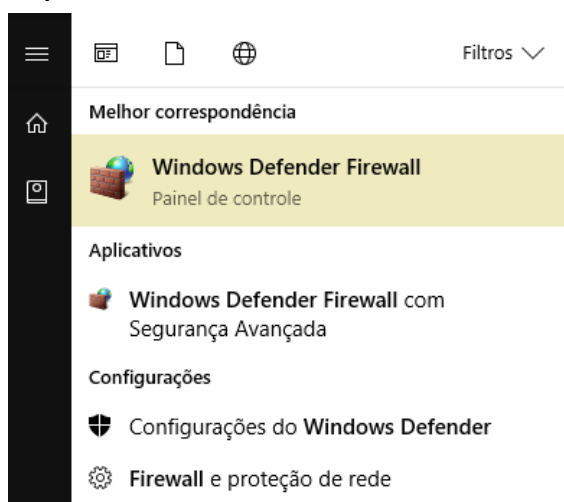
Filtros

Melhor correspondência

Windows Defender Firewall
Painel de controle

Aplicativos

Windows Defender Firewall com Segurança Avançada

Configurações

Configurações do Windows Defender

Firewall e proteção de rede